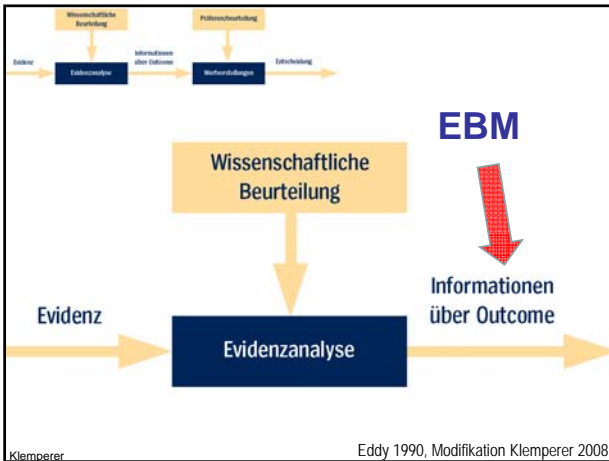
Wissenschaftliche Beurteilung

Präferenzbeurteilung

Evidenz

Evidenzanalyse

Informationen über Outcome

Werturteilungen

Entscheidung

EBM

Wissenschaftliche Beurteilung

Evidenz

Evidenzanalyse

Informationen über Outcome

Klemperer

Eddy 1990, Modifikation Klemperer 2008